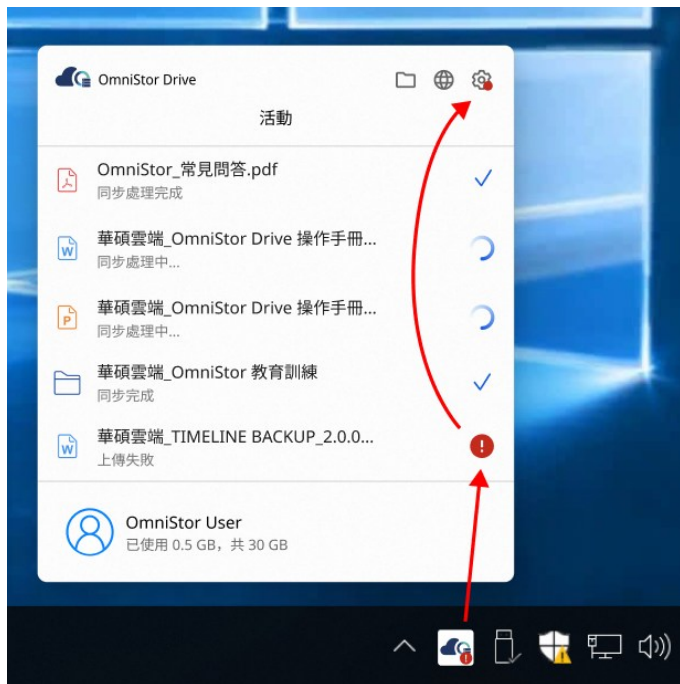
OmniStor Drive

活動

OmniStor_常見問答.pdf
同步處理完成

華碩雲端_OmniStor Drive 操作手冊...
同步處理中...

華碩雲端_OmniStor Drive 操作手冊...
同步處理中...

華碩雲端_OmniStor 教育訓練
同步完成

華碩雲端_TIMELINE BACKUP_2.0.0...
上傳失敗

OmniStor User
已使用 0.5 GB，共 30 GB